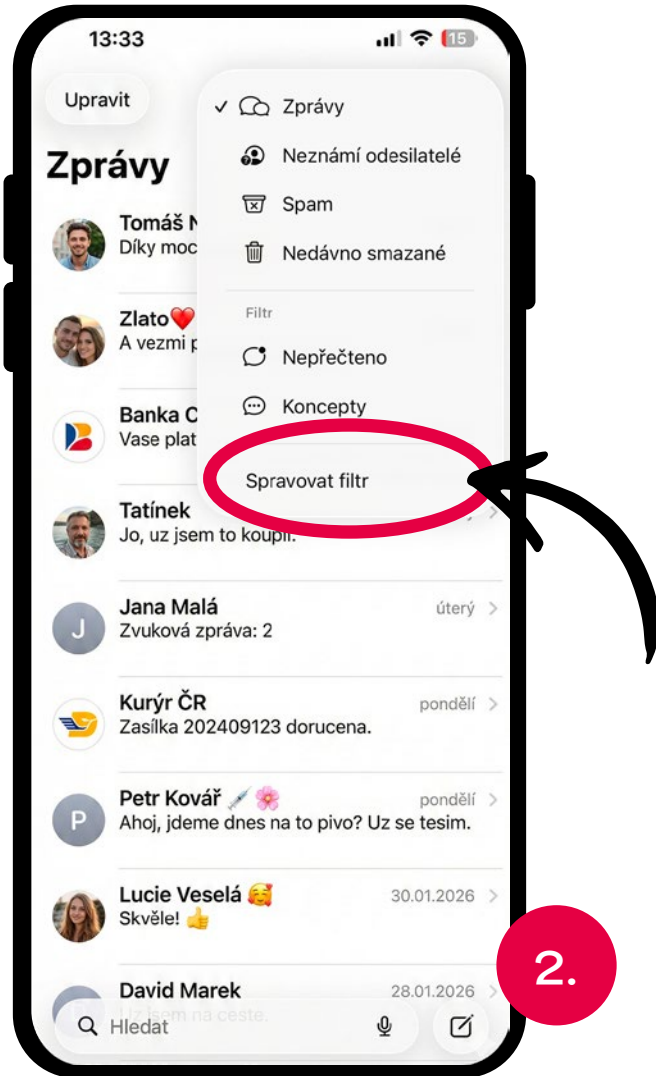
13:33
15

Upravit

Zprávy

Tomáš N
Díky moc

Zlato❤️
A vezmi p

Banka C
Vase plat

Tatínek
Jo, uz jsem to koupil.

Jana Malá
úterý
J
Zvuková zpráva: 2

Kurýr ČR
pondělí
Zasílka 202409123 dorucena.

Petr Kovář 💉🌸
pondělí
P
Ahoj, jdeme dnes na to pivo? Uz se tesim.

Lucie Veselá 🥰
30.01.2026
Skvěle! 👍

David Marek
28.01.2026
Uz jsem na ceste.

Hledat

✓ Zprávy
Neznámí odesilatelé
Spam
Nedávno smazané
Filtr
Nepřečteno
Koncepty
Spravovat filtr

2.